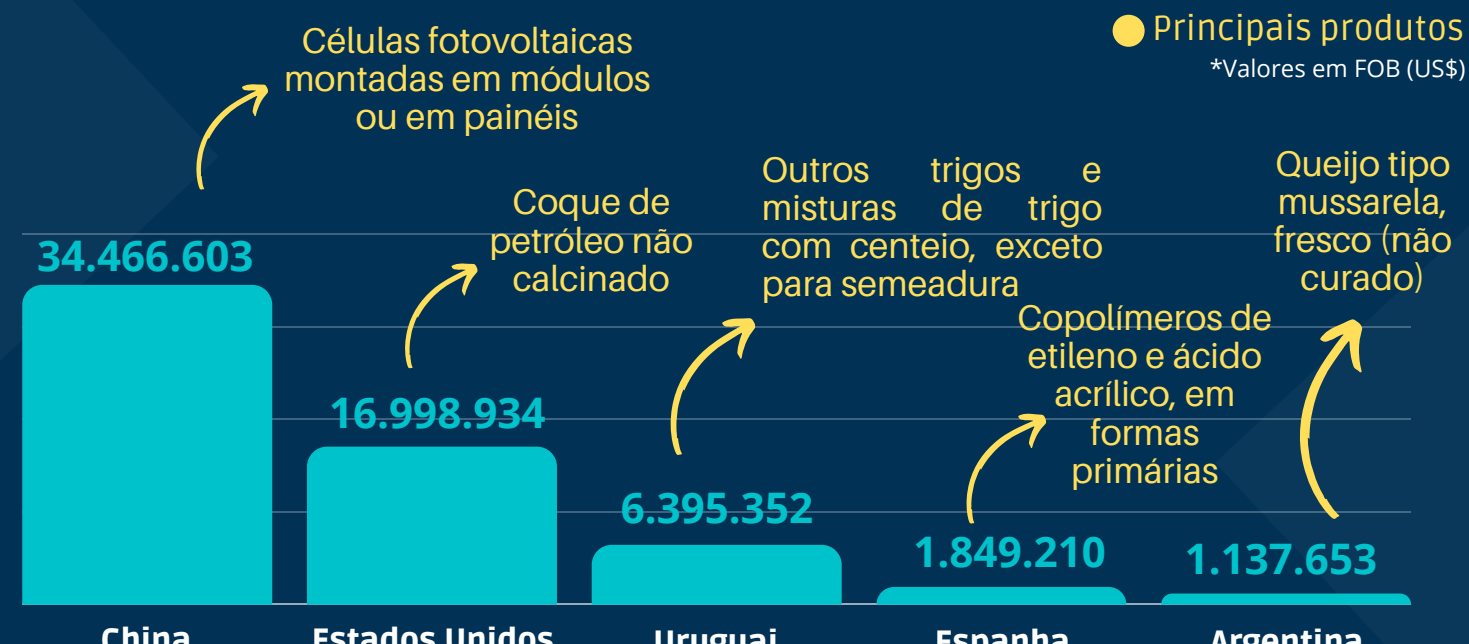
Principais produtos
*Valores em FOB (US$)

Células fotovoltaicas montadas em módulos ou em painéis

34.466.603

Coque de petróleo não calcinado

16.998.934

Outros trigos e misturas de trigo com centeio, exceto para semeadura

6.395.352

Copolímeros de etileno e ácido acrílico, em formas primárias

1.849.210

Queijo tipo mussarela, fresco (não curado)

1.137.653

China

Estados Unidos

Uruguai

Espanha

Argentina